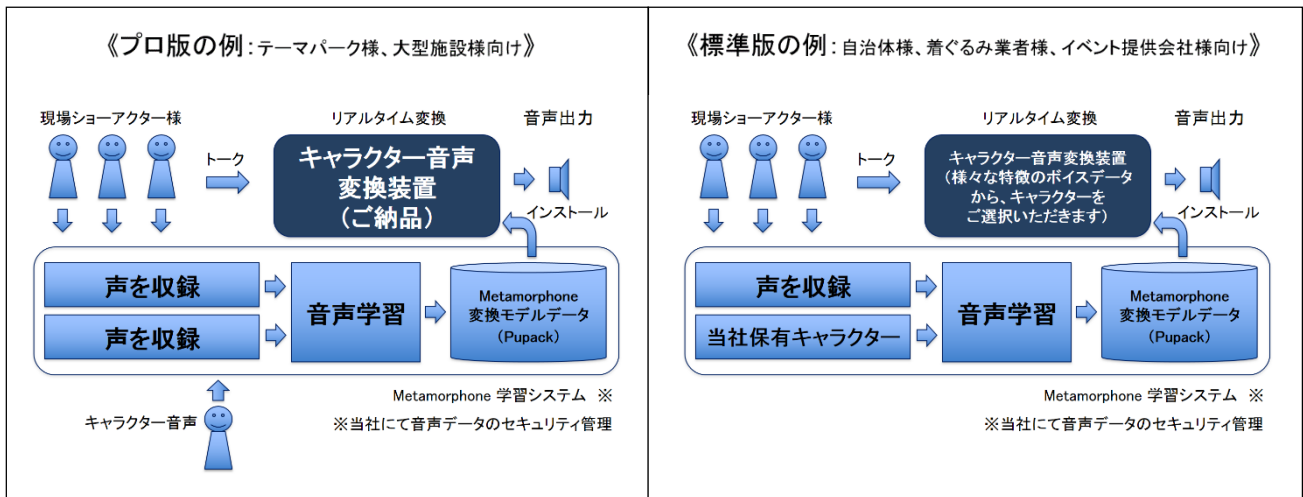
《プロ版の例：テーマパーク様、大型施設様向け》

現場ショーアクター様

リアルタイム変換

音声出力

トーク

キャラクター音声変換装置（ご納品）

インストール

声を収録

声を収録

音声学習

Metamorphone 変換モデルデータ（Pupack）

Metamorphone 学習システム ※

キャラクター音声

※当社にて音声データのセキュリティ管理

《標準版の例：自治体様、着ぐるみ業者様、イベント提供会社様向け》

現場ショーアクター様

リアルタイム変換

音声出力

トーク

キャラクター音声変換装置（様々な特徴のボイスデータから、キャラクターをご選択いただきます）

インストール

声を収録

当社保有キャラクター

音声学習

Metamorphone 変換モデルデータ（Pupack）

Metamorphone 学習システム ※

※当社にて音声データのセキュリティ管理